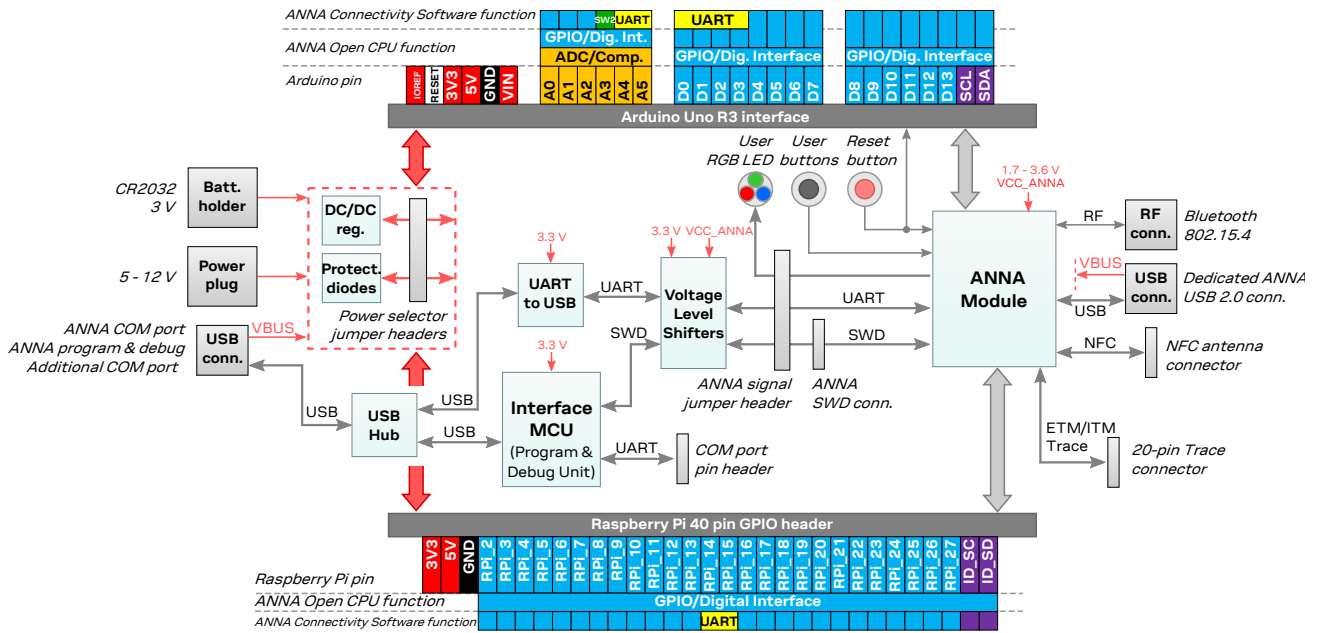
ANNA Connectivity Software function
SW2
UART
UART
ANNA Open CPU function
GPIO/Dig. Int.
ADC/Comp.
GPIO/Dig. Interface
GPIO/Dig. Interface
Arduino pin
IOREF
RESET
3V3
5V
GND
VIN
A0
A1
A2
A3
A4
A5
D0
D1
D2
D3
D4
D5
D6
D7
D8
D9
D10
D11
D12
D13
SCL
SDA
Arduino Uno R3 interface

User RGB LED
User buttons
Reset button
1.7 - 3.6 V
VCC_ANNA

CR2032 3 V
Batt. holder
5 - 12 V
Power plug
DC/DC reg.
Protect. diodes
Power selector jumper headers

ANNA COM port
ANNA program & debug
Additional COM port
USB conn.
VBUS
USB
USB Hub
USB
USB

3.3 V
UART to USB
UART
3.3 V
Interface MCU
(Program & Debug Unit)
UART
COM port pin header
SWD
3.3 V
VCC_ANNA
Voltage Level Shifters
ANNA signal jumper header
ANNA SWD conn.
UART
SWD

ANNA Module
RF
RF conn.
Bluetooth 802.15.4
VBUS
USB
USB conn.
Dedicated ANNA USB 2.0 conn.
NFC
NFC antenna connector
ETM/ITM Trace
20-pin Trace connector

Raspberry Pi 40 pin GPIO header
3V3
5V
GND
RPi_2
RPi_3
RPi_4
RPi_5
RPi_6
RPi_7
RPi_8
RPi_9
RPi_10
RPi_11
RPi_12
RPi_13
RPi_14
RPi_15
RPi_16
RPi_17
RPi_18
RPi_19
RPi_20
RPi_21
RPi_22
RPi_23
RPi_24
RPi_25
RPi_26
RPi_27
ID_SC
ID_SD
Raspberry Pi pin
ANNA Open CPU function
GPIO/Digital Interface
ANNA Connectivity Software function
UART